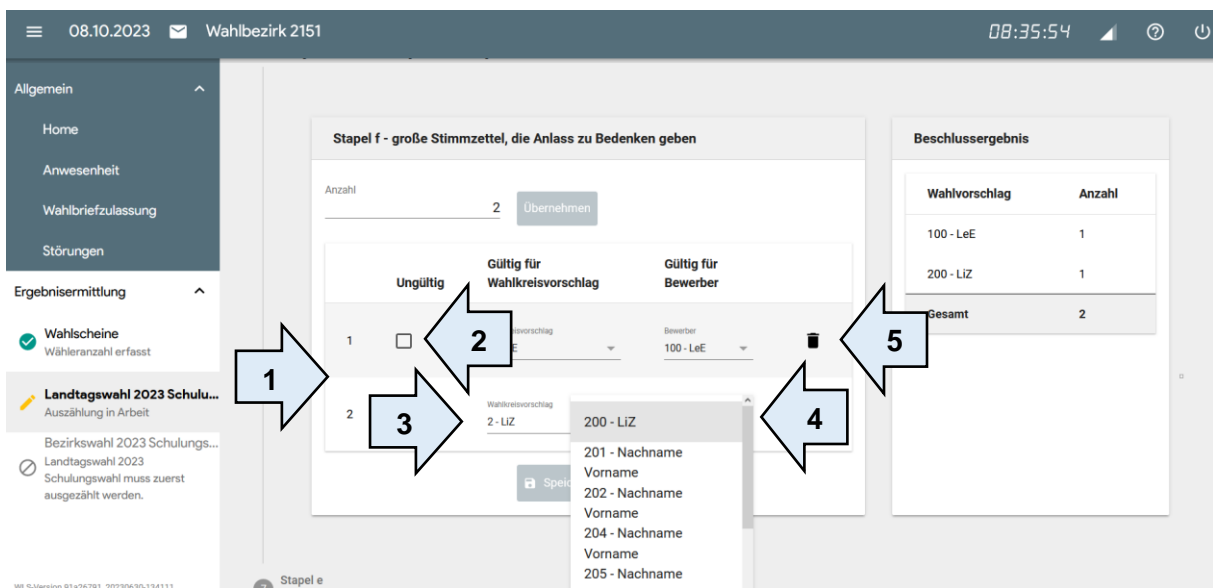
08.10.2023 Wahlbezirk 2151 08:35:54

Allgemein
Home
Anwesenheit
Wahlbriefzulassung
Störungen
Ergebnisermittlung
Wahlscheine
Wähleranzahl erfasst
Landtagswahl 2023 Schulu...
Auszählung in Arbeit
Bezirkswahl 2023 Schulungs...
Landtagswahl 2023 Schulungswahl muss zuerst ausgezählt werden.
WLS-Version 81a26781 20230630-124111

Stapel f - große Stimmzettel, die Anlass zu Bedenken geben

Anzahl
2 Übernehmen

| | Ungültig | Gültig für Wahlkreisvorschlag | Gültig für Bewerber |
|---|---|---|---|
| 1 | | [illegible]svorschlag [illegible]E | Bewerber 100 - LeE |
| 2 | | Wahlkreisvorschlag 2 - LiZ | |

200 - LiZ
201 - Nachname Vorname
202 - Nachname Vorname
204 - Nachname Vorname
205 - Nachname

Speic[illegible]

Stapel e

Beschlussergebnis

| Wahlvorschlag | Anzahl |
|---|---|
| 100 - LeE | 1 |
| 200 - LiZ | 1 |
| Gesamt | 2 |

1
2
3
4
5